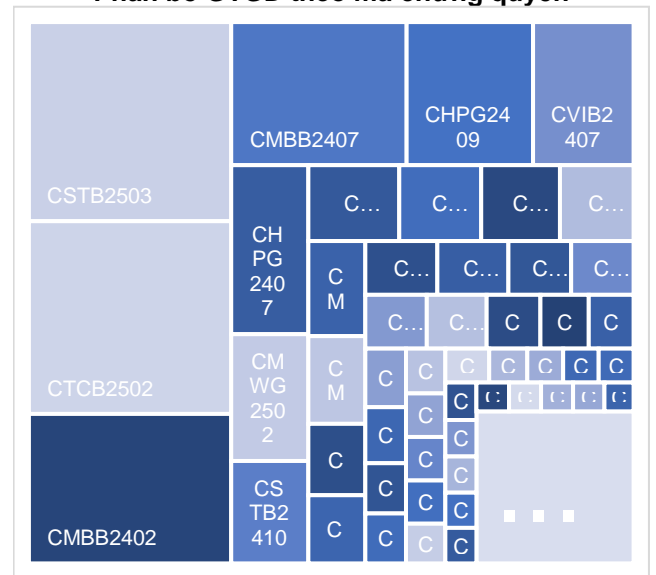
Phân bổ CTGD theo mã chứng quyền

CSTB2503
CTCB2502
CMBB2402
CMBB2407
CHPG2409
CVIB2407
CHPG2407
CMWG2502
CSTB2410
C…
C…
C…
C…
C…
C…
C…
C…
C
M
C
M
C…
C…
C
C
C
C
C
C
C
C
C
C
C
C
C
C
C
C
C
C
C
C
C
C
C
C
C
C
C
C
C
C
C
...